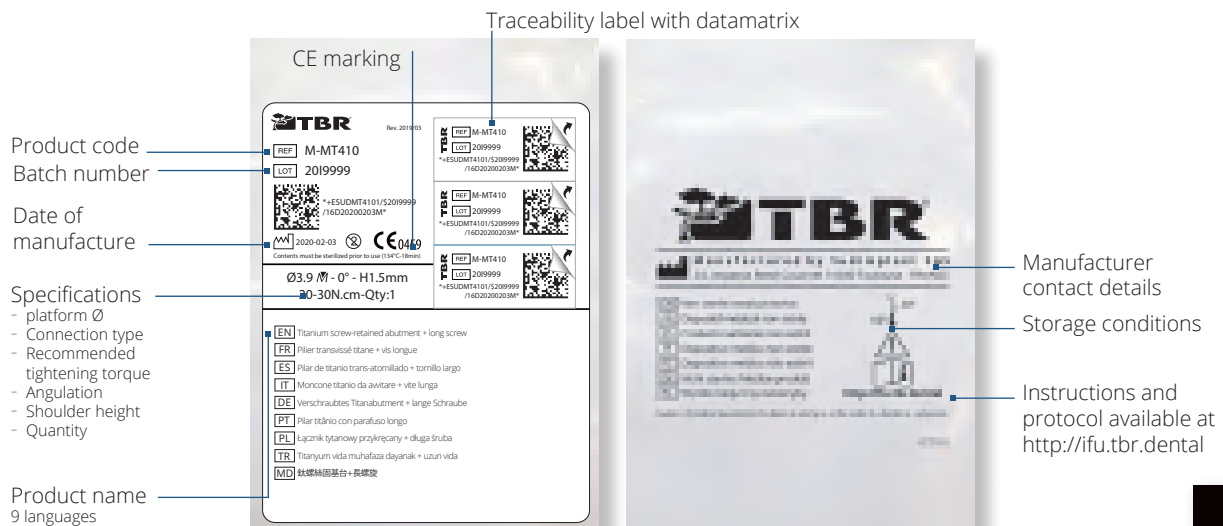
Traceability label with datamatrix

CE marking

TBR
Rev. 2019/03

Product code
REF M-MT410

Batch number
LOT 20I9999

*+ESUDMT4101/$20I9999 /16D20200203M*

Date of manufacture
2020-02-03 CE 0459
Contents must be sterilized prior to use (134°C-18min)

Specifications
- platform Ø
- Connection type
- Recommended tightening torque
- Angulation
- Shoulder height
- Quantity

Ø3.9 - 0° - H1.5mm
20-30N.cm-Qty:1

TBR REF M-MT410 LOT 20I9999 *+ESUDMT4101/$20I9999 /16D20200203M*

TBR REF M-MT410 LOT 20I9999 *+ESUDMT4101/$20I9999 /16D20200203M*

TBR REF M-MT410 LOT 20I9999 *+ESUDMT4101/$20I9999 /16D20200203M*

EN Titanium screw-retained abutment + long screw
FR Pilier transvissé titane + vis longue
ES Pilar de titanio trans-atornillado + tornillo largo
IT Moncone titanio da awitare + vite lunga
DE Verschraubtes Titanabutment + lange Schraube
PT Pilar titânio con parafuso longo
PL Łącznik tytanowy przykręcany + długa śruba
TR Titanyum vida muhafaza dayanak + uzun vida
MD 鈦螺絲固基台+長螺旋

Product name
9 languages

TBR
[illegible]

Manufacturer contact details

Storage conditions

Instructions and protocol available at http://ifu.tbr.dental